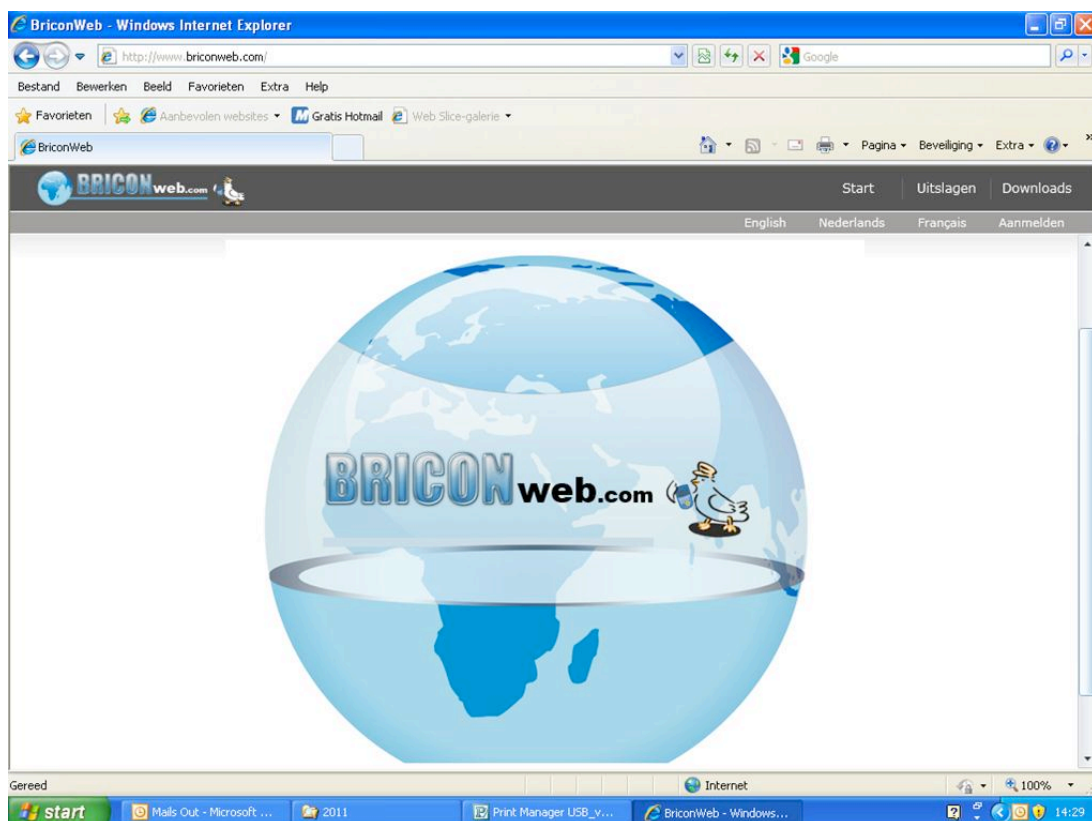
BriconWeb - Windows Internet Explorer

http://www.briconweb.com/

Google

Bestand Bewerken Beeld Favorieten Extra Help

Favorieten Aanbevolen websites Gratis Hotmail Web Slice-galerie

BriconWeb

Pagina Beveiliging Extra

BRICONweb.com

Start Uitslagen Downloads

English Nederlands Français Aanmelden

BRICONweb.com

Gereed

Internet

100%

start Mails Out - Microsoft ... 2011 Print Manager USB_v... BriconWeb - Windows...

14:29